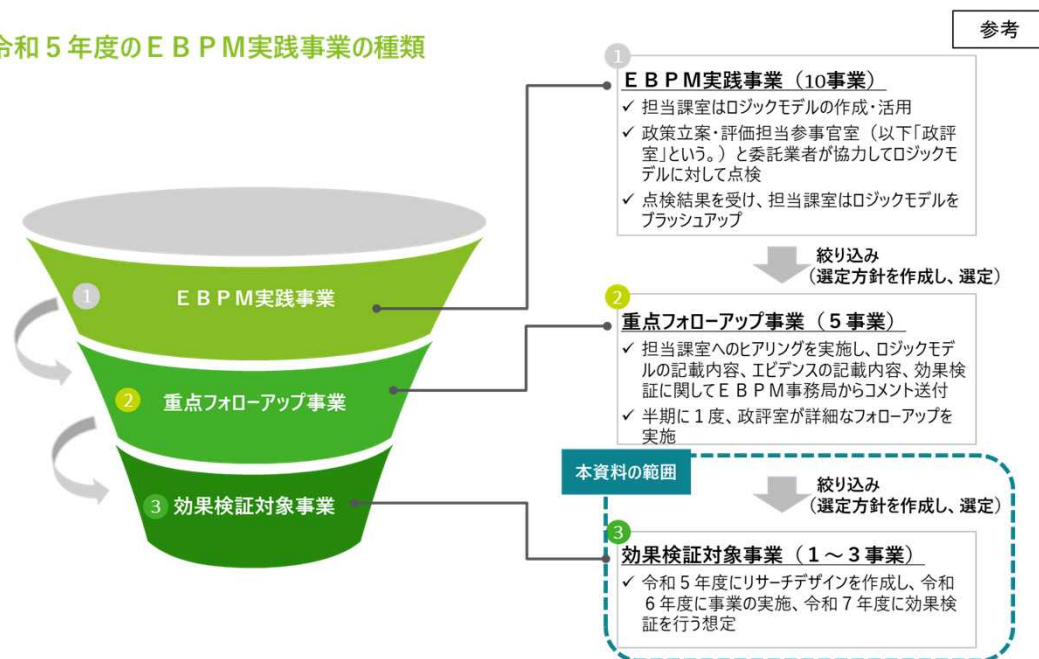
令和５年度のＥＢＰＭ実践事業の種類

参考

1 ＥＢＰＭ実践事業

2 重点フォローアップ事業

3 効果検証対象事業

1
ＥＢＰＭ実践事業（10事業）
✓ 担当課室はロジックモデルの作成・活用
✓ 政策立案・評価担当参事官室（以下「政評室」という。）と委託業者が協力してロジックモデルに対して点検
✓ 点検結果を受け、担当課室はロジックモデルをブラッシュアップ

絞り込み
（選定方針を作成し、選定）

2
重点フォローアップ事業（５事業）
✓ 担当課室へのヒアリングを実施し、ロジックモデルの記載内容、エビデンスの記載内容、効果検証に関してＥＢＰＭ事務局からコメント送付
✓ 半期に１度、政評室が詳細なフォローアップを実施

本資料の範囲

絞り込み
（選定方針を作成し、選定）

3
効果検証対象事業（１～３事業）
✓ 令和５年度にリサーチデザインを作成し、令和６年度に事業の実施、令和７年度に効果検証を行う想定